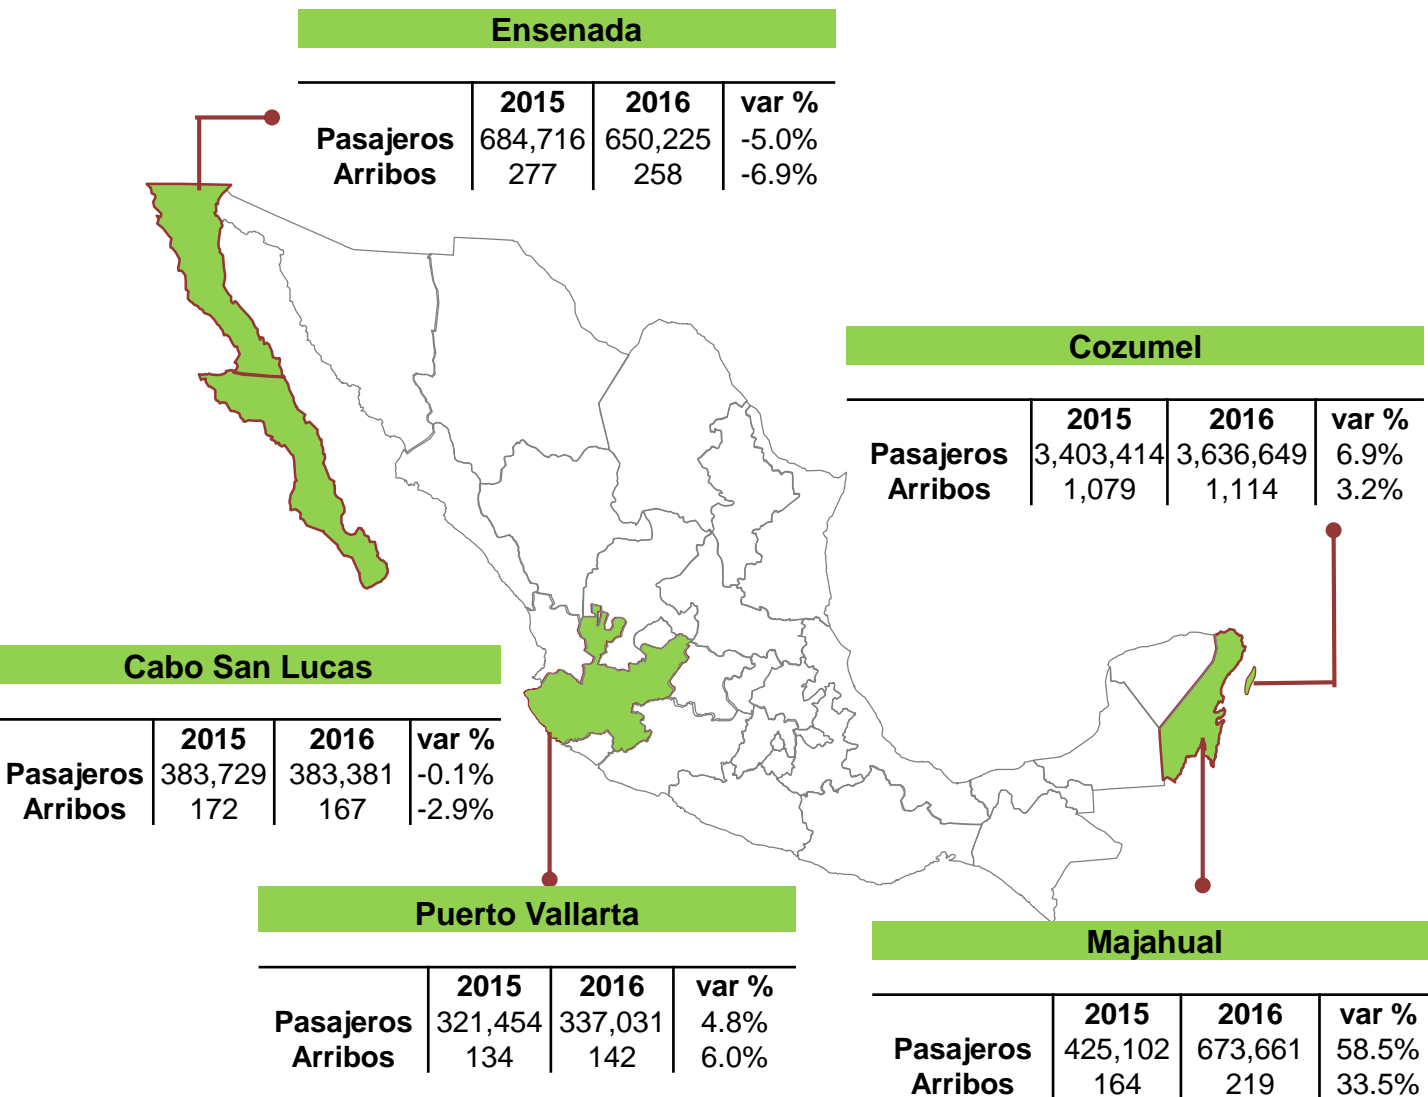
Ensenada

| | 2015 | 2016 | var % |
|---|---|---|---|
| Pasajeros | 684,716 | 650,225 | -5.0% |
| Arribos | 277 | 258 | -6.9% |

Cozumel

| | 2015 | 2016 | var % |
|---|---|---|---|
| Pasajeros | 3,403,414 | 3,636,649 | 6.9% |
| Arribos | 1,079 | 1,114 | 3.2% |

Cabo San Lucas

| | 2015 | 2016 | var % |
|---|---|---|---|
| Pasajeros | 383,729 | 383,381 | -0.1% |
| Arribos | 172 | 167 | -2.9% |

Puerto Vallarta

| | 2015 | 2016 | var % |
|---|---|---|---|
| Pasajeros | 321,454 | 337,031 | 4.8% |
| Arribos | 134 | 142 | 6.0% |

Majahual

| | 2015 | 2016 | var % |
|---|---|---|---|
| Pasajeros | 425,102 | 673,661 | 58.5% |
| Arribos | 164 | 219 | 33.5% |